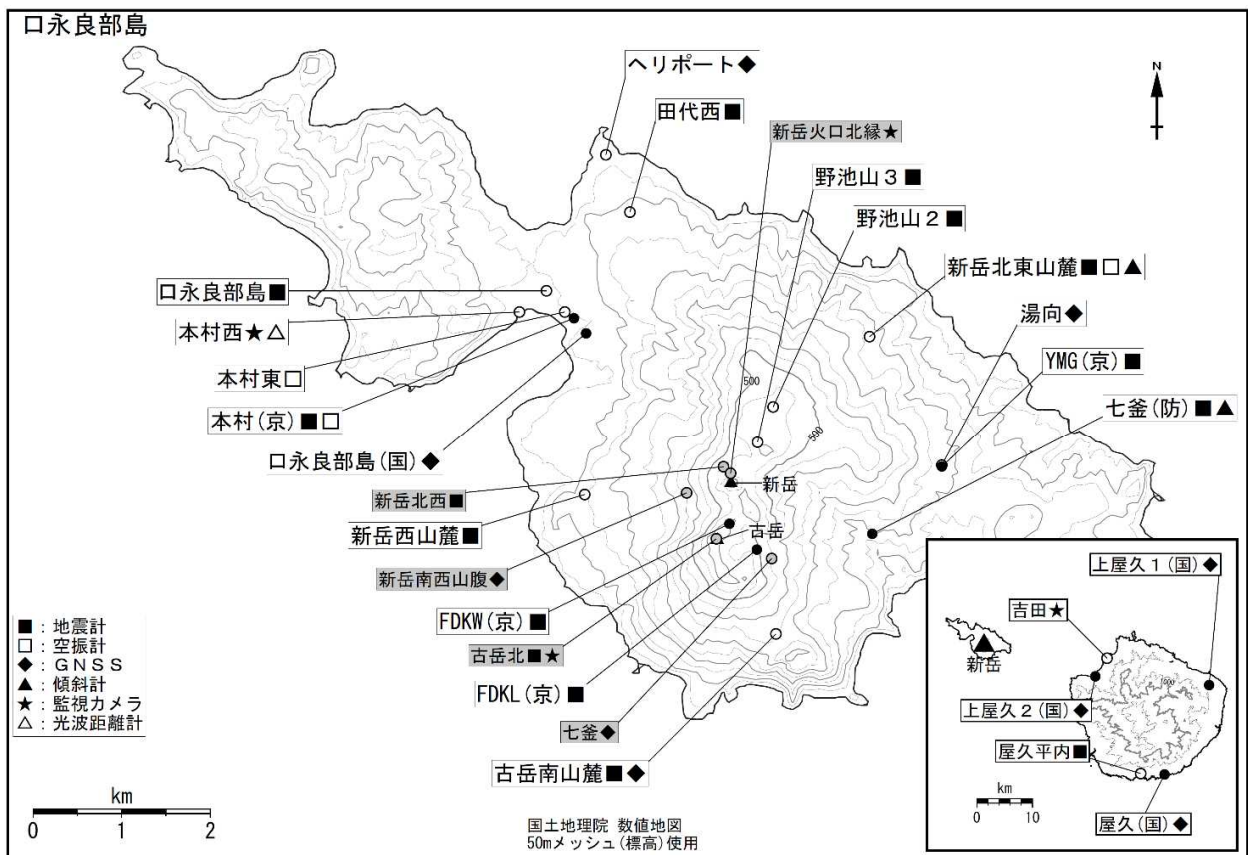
口永良部島

N

ヘリポート◆
田代西■
新岳火口北縁★
野池山３■
野池山２■
新岳北東山麓■□▲
湯向◆
YMG(京)■
七釜(防)■▲
口永良部島■
本村西★△
本村東□
本村(京)■□
口永良部島(国)◆
新岳北西■
新岳西山麓■
新岳南西山腹◆
FDKW(京)■
古岳北■★
FDKL(京)■
七釜◆
古岳南山麓■◆

新岳
古岳
500
590

■：地震計
□：空振計
◆：ＧＮＳＳ
▲：傾斜計
★：監視カメラ
△：光波距離計

km
0 1 2

国土地理院 数値地図
50mメッシュ(標高)使用

上屋久１(国)◆
吉田★
新岳
上屋久２(国)◆
屋久平内■
屋久(国)◆
km
0 10
1000